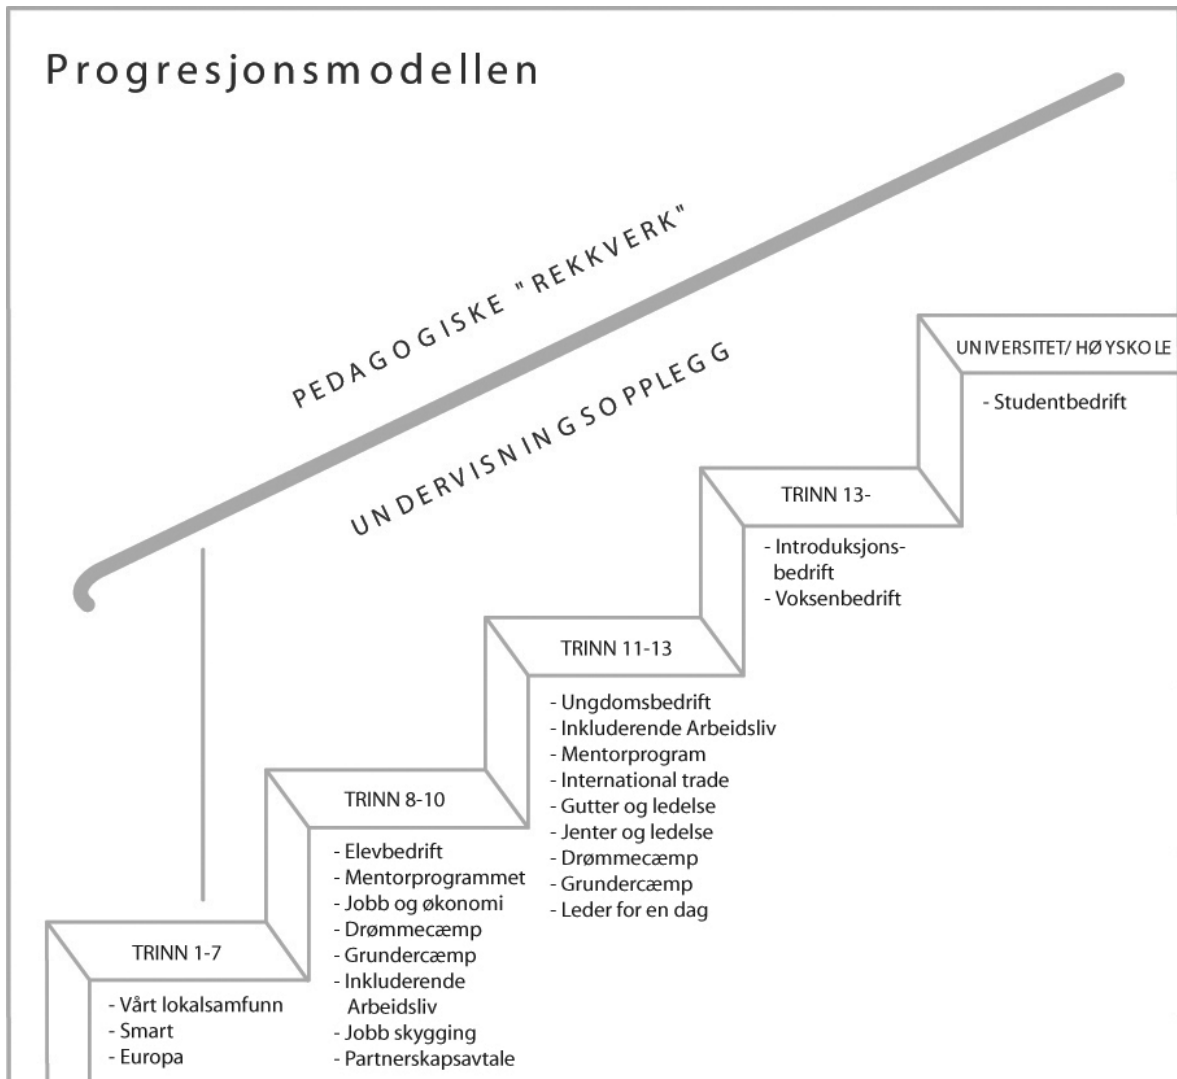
Progresjonsmodellen

PEDAGOGISKE "REKKVERK"

UNDERVISNINGSOPPLEGG

UNIVERSITET/HØYSKOLE
- Studentbedrift

TRINN 13-
- Introduksjonsbedrift
- Voksenbedrift

TRINN 11-13
- Ungdomsbedrift
- Inkluderende Arbeidsliv
- Mentorprogram
- International trade
- Gutter og ledelse
- Jenter og ledelse
- Drømmecæmp
- Grundercæmp
- Leder for en dag

TRINN 8-10
- Elevbedrift
- Mentorprogrammet
- Jobb og økonomi
- Drømmecæmp
- Grundercæmp
- Inkluderende Arbeidsliv
- Jobb skygging
- Partnerskapsavtale

TRINN 1-7
- Vårt lokalsamfunn
- Smart
- Europa